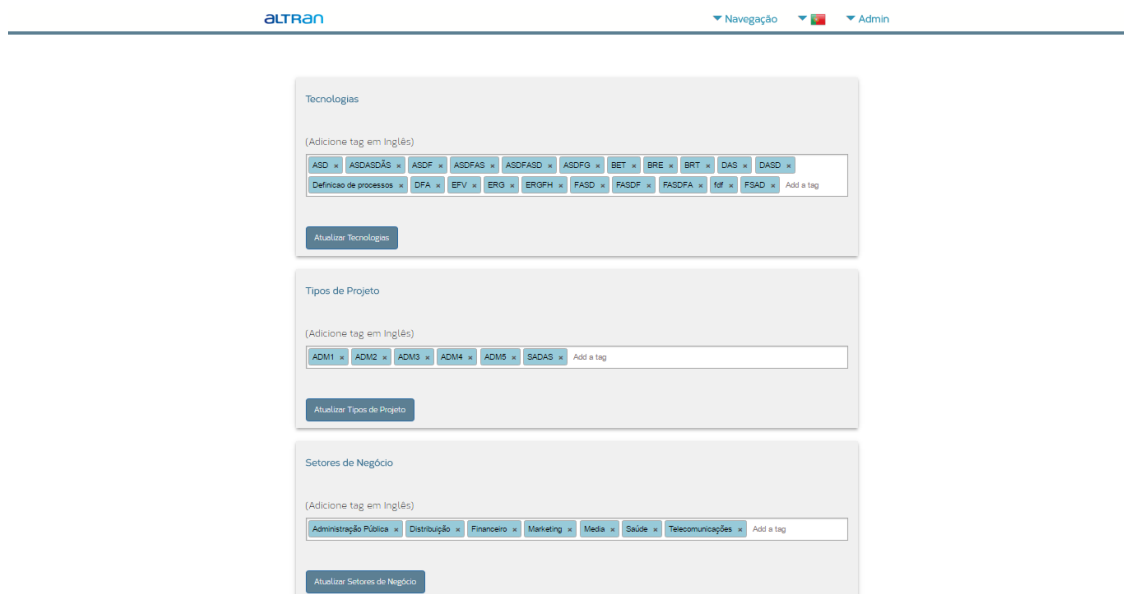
altran

Navegação Admin

Tecnologias

(Adicione tag em Inglês)

ASD × ASDASDÃS × ASDF × ASDFAS × ASDFASD × ASDFG × BET × BRE × BRT × DAS × DASD × Definicao de processos × DFA × EFV × ERG × ERGFH × FASD × FASDF × FASDFA × fdf × FSAD × Add a tag

Atualizar Tecnologias

Tipos de Projeto

(Adicione tag em Inglês)

ADM1 × ADM2 × ADM3 × ADM4 × ADM5 × SADAS × Add a tag

Atualizar Tipos de Projeto

Setores de Negócio

(Adicione tag em Inglês)

Administração Pública × Distribuição × Financeiro × Marketing × Media × Saúde × Telecomunicações × Add a tag

Atualizar Setores de Negócio